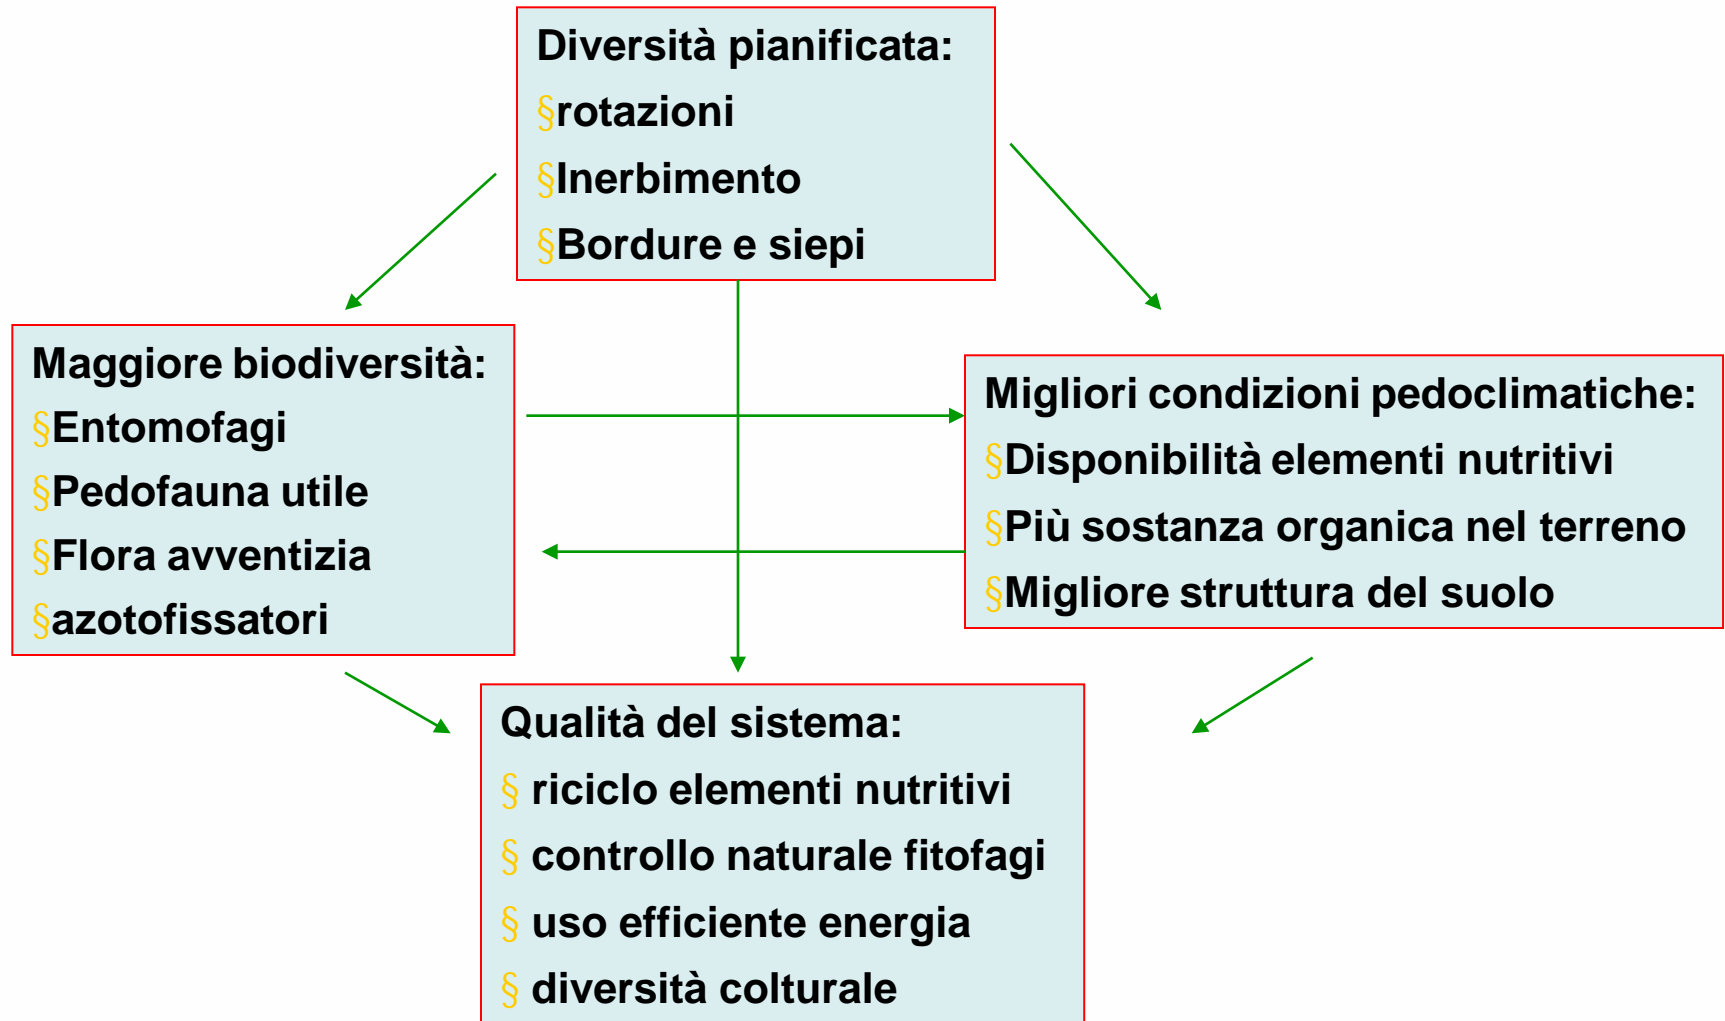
Diversità pianificata:
§rotazioni
§Inerbimento
§Bordure e siepi

Maggiore biodiversità:
§Entomofagi
§Pedofauna utile
§Flora avventizia
§azotofissatori

Migliori condizioni pedoclimatiche:
§Disponibilità elementi nutritivi
§Più sostanza organica nel terreno
§Migliore struttura del suolo

Qualità del sistema:
§ riciclo elementi nutritivi
§ controllo naturale fitofagi
§ uso efficiente energia
§ diversità colturale